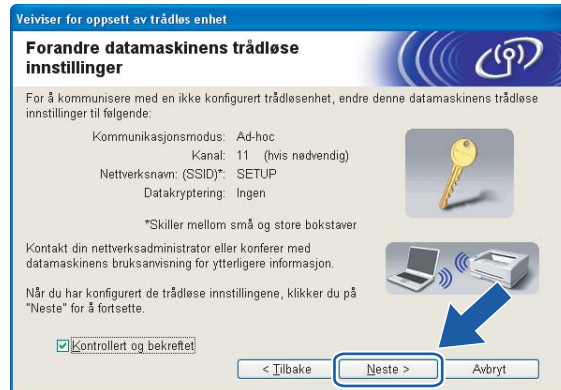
Veiviser for oppsett av trådløs enhet

Forandre datamaskinens trådløse innstillinger

For å kommunisere med en ikke konfigurert trådløsenhet, endre denne datamaskinens trådløse innstillinger til følgende:

| | |
|---|---|
| Kommunikasjonsmodus: | Ad-hoc |
| Kanal: | 11 (hvis nødvendig) |
| Nettverksnavn: (SSID)*: | SETUP |
| Datakryptering: | Ingen |

*Skiller mellom små og store bokstaver

Kontakt din nettverksadministrator eller konferer med datamaskinens bruksanvisning for ytterligere informasjon.

Når du har konfigurert de trådløse innstillingene, klikker du på "Neste" for å fortsette.

Kontrollert og bekreftet

< Tilbake Neste > Avbryt